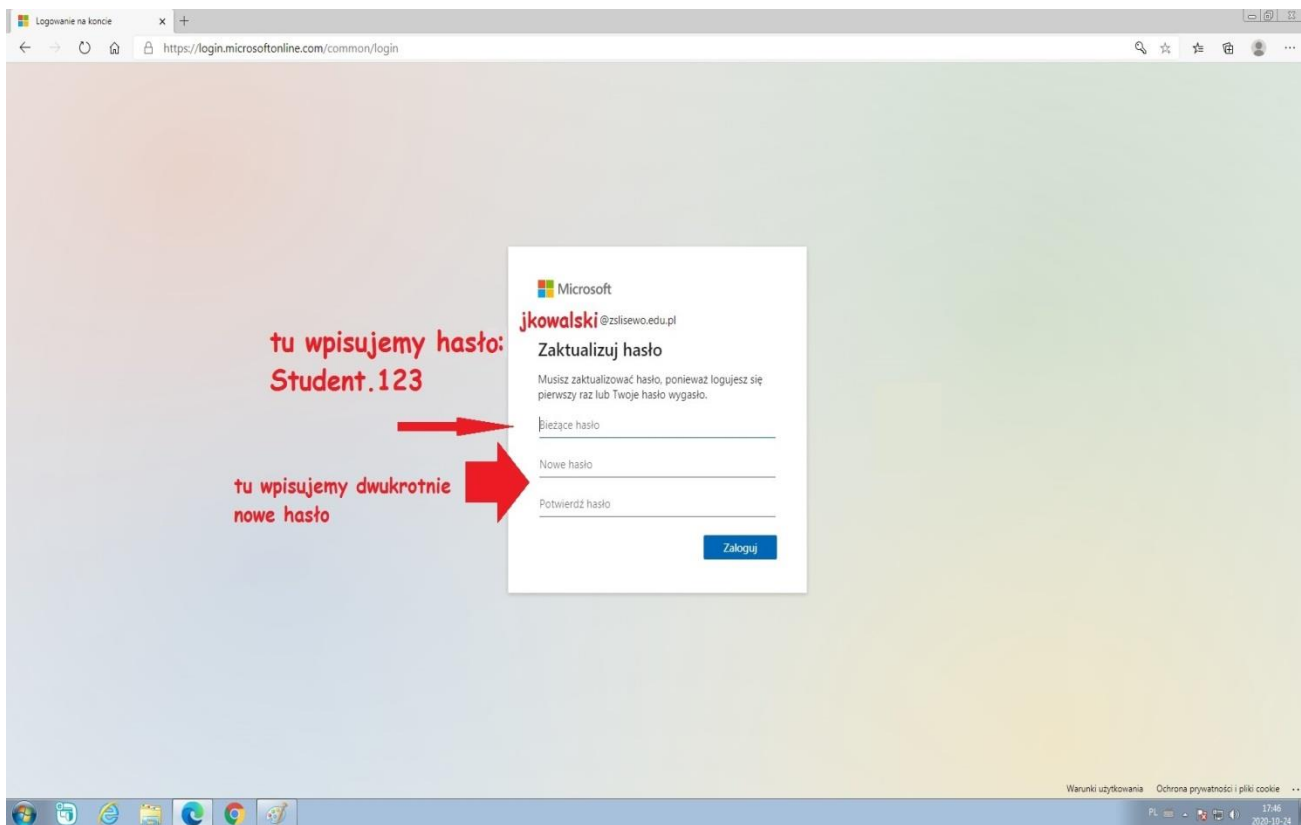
Logowanie na koncie

https://login.microsoftonline.com/common/login

Microsoft

jkowalski@zslisewo.edu.pl

Zaktualizuj hasło

Musisz zaktualizować hasło, ponieważ logujesz się pierwszy raz lub Twoje hasło wygasło.

Bieżące hasło

Nowe hasło

Potwierdź hasło

Zaloguj

tu wpisujemy hasło: Student.123

tu wpisujemy dwukrotnie nowe hasło

Warunki użytkowania Ochrona prywatności i pliki cookie ...

PL

17:46
2020-10-24